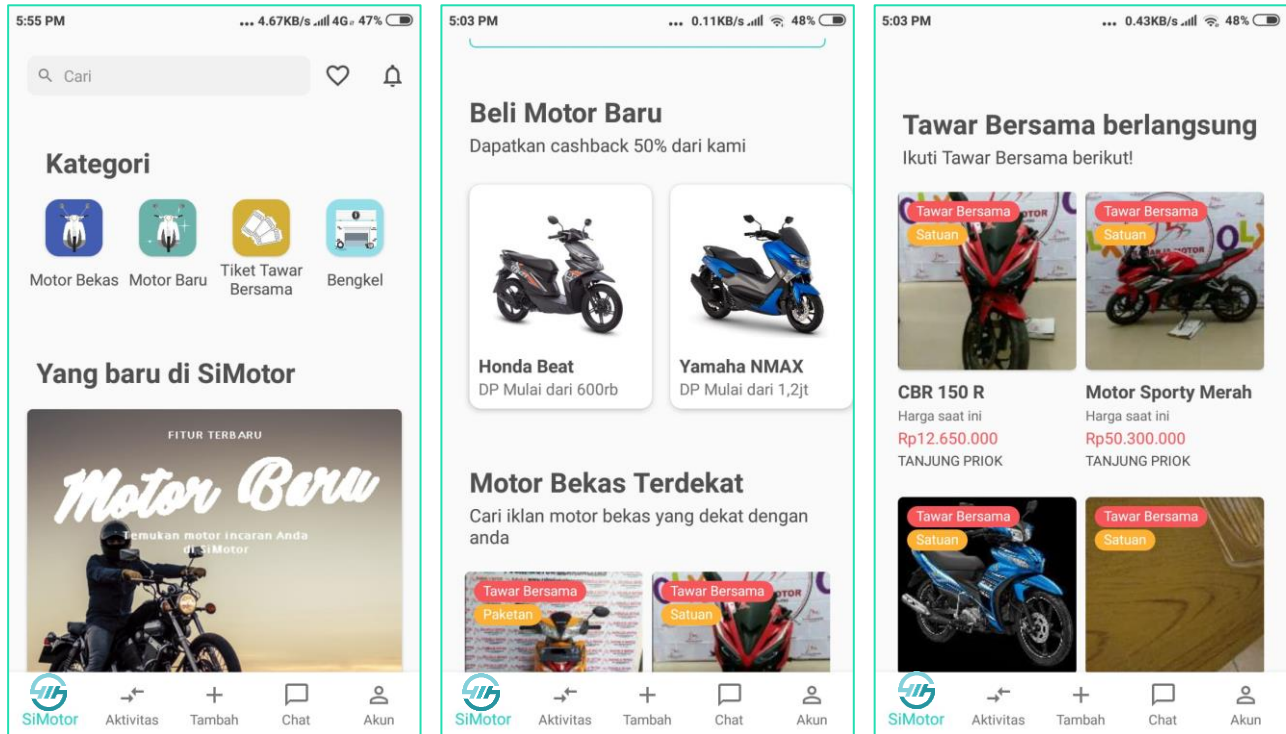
5:55 PM ... 4.67KB/s 4G 47%

Cari

Kategori

Motor Bekas
Motor Baru
Tiket Tawar Bersama
Bengkel

Yang baru di SiMotor

FITUR TERBARU

Motor Baru

Temukan motor incaran Anda di SiMotor

SiMotor
Aktivitas
Tambah
Chat
Akun

5:03 PM ... 0.11KB/s 48%

Beli Motor Baru

Dapatkan cashback 50% dari kami

Honda Beat
DP Mulai dari 600rb

Yamaha NMAX
DP Mulai dari 1,2jt

Motor Bekas Terdekat

Cari iklan motor bekas yang dekat dengan anda

Tawar Bersama
Paketan

Tawar Bersama
Satuan

SiMotor
Aktivitas
Tambah
Chat
Akun

5:03 PM ... 0.43KB/s 48%

Tawar Bersama berlangsung

Ikuti Tawar Bersama berikut!

Tawar Bersama
Satuan

Tawar Bersama
Satuan

CBR 150 R
Harga saat ini
Rp12.650.000
TANJUNG PRIOK

Motor Sporty Merah
Harga saat ini
Rp50.300.000
TANJUNG PRIOK

Tawar Bersama
Satuan

Tawar Bersama
Satuan

SiMotor
Aktivitas
Tambah
Chat
Akun